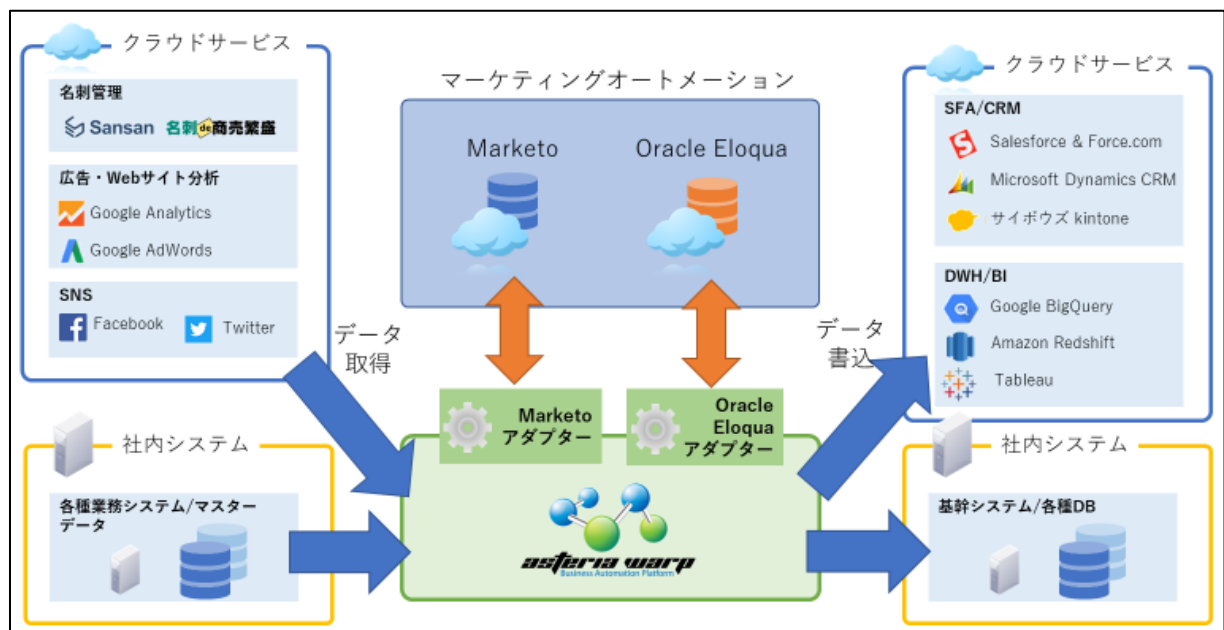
クラウドサービス

名刺管理

Sansan 名刺de商売繁盛

広告・Webサイト分析

Google Analytics

Google AdWords

SNS

Facebook Twitter

マーケティングオートメーション

Marketo

Oracle Eloqua

クラウドサービス

SFA/CRM

Salesforce & Force.com

Microsoft Dynamics CRM

サイボウズ kintone

DWH/BI

Google BigQuery

Amazon Redshift

Tableau

データ取得

データ書込

Marketo アダプター

Oracle Eloqua アダプター

社内システム

各種業務システム/マスターデータ

asteria warp
Business Automation Platform

社内システム

基幹システム/各種DB